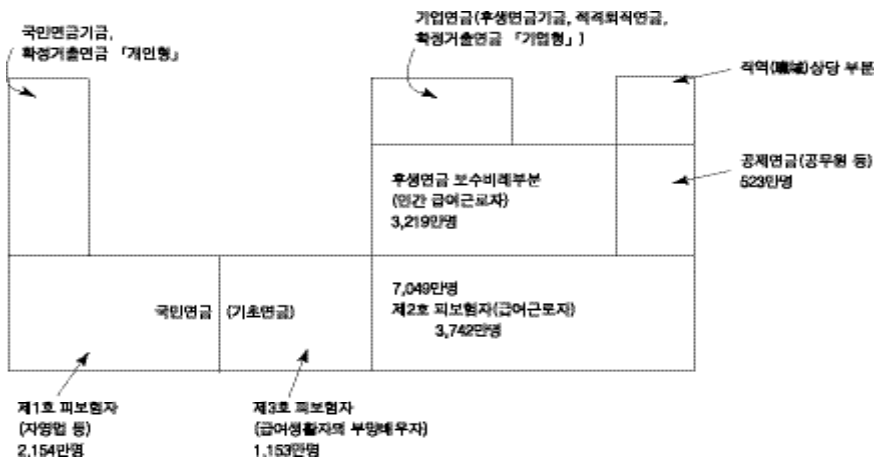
국민연금기금, 확정거출연금 「개인형」

기업연금(후생연금기금, 적격퇴직연금, 확정거출연금 「기업형」)

직역(職域)상당 부분

후생연금 보수비례부분
(민간 급여근로자)
3,219만명

공제연금(공무원 등)
523만명

국민연금 (기초연금)

7,049만명
제2호 피보험자(급여근로자)
3,742만명

제1호 피보험자
(자영업 등)
2,154만명

제3호 피보험자
(급여생활자의 부양배우자)
1,153만명